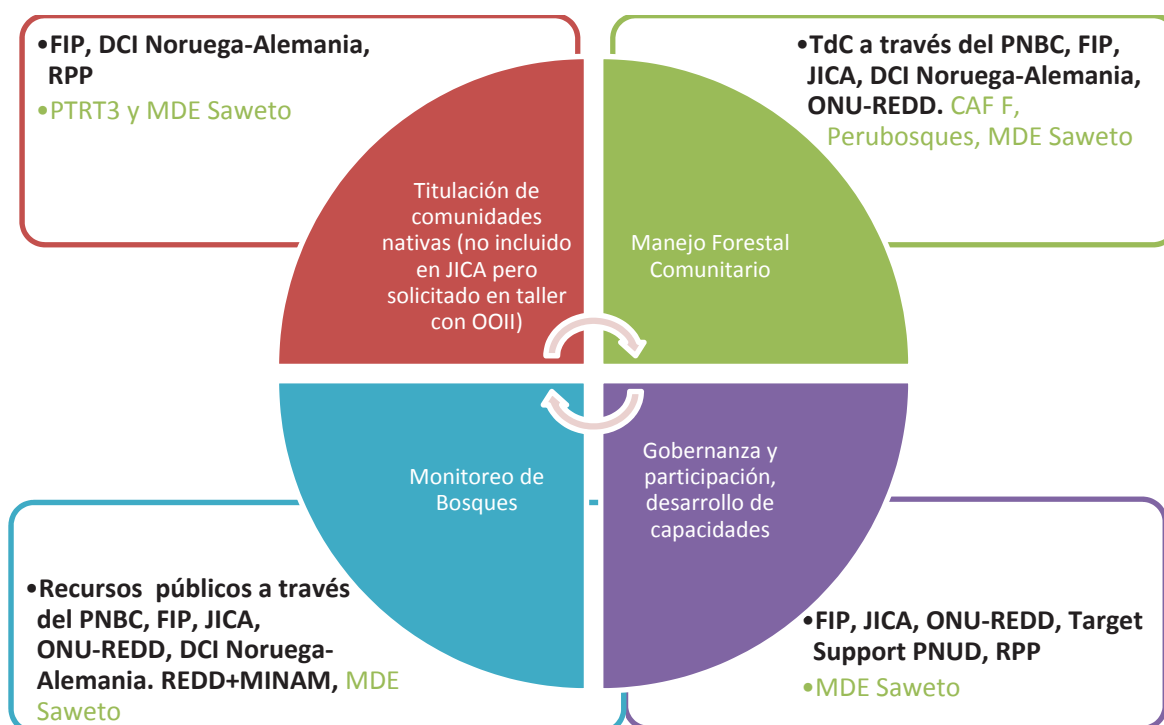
•FIP, DCI Noruega-Alemania, RPP
•PTRT3 y MDE Saweto

•TdC a través del PNBC, FIP, JICA, DCI Noruega-Alemania, ONU-REDD. CAF F, Perubosques, MDE Saweto

Titulación de comunidades nativas (no incluido en JICA pero solicitado en taller con OOII)

Manejo Forestal Comunitario

Monitoreo de Bosques

Gobernanza y participación, desarrollo de capacidades

•Recursos públicos a través del PNBC, FIP, JICA, ONU-REDD, DCI Noruega-Alemania. REDD+MINAM, MDE Saweto

•FIP, JICA, ONU-REDD, Target Support PNUD, RPP
•MDE Saweto